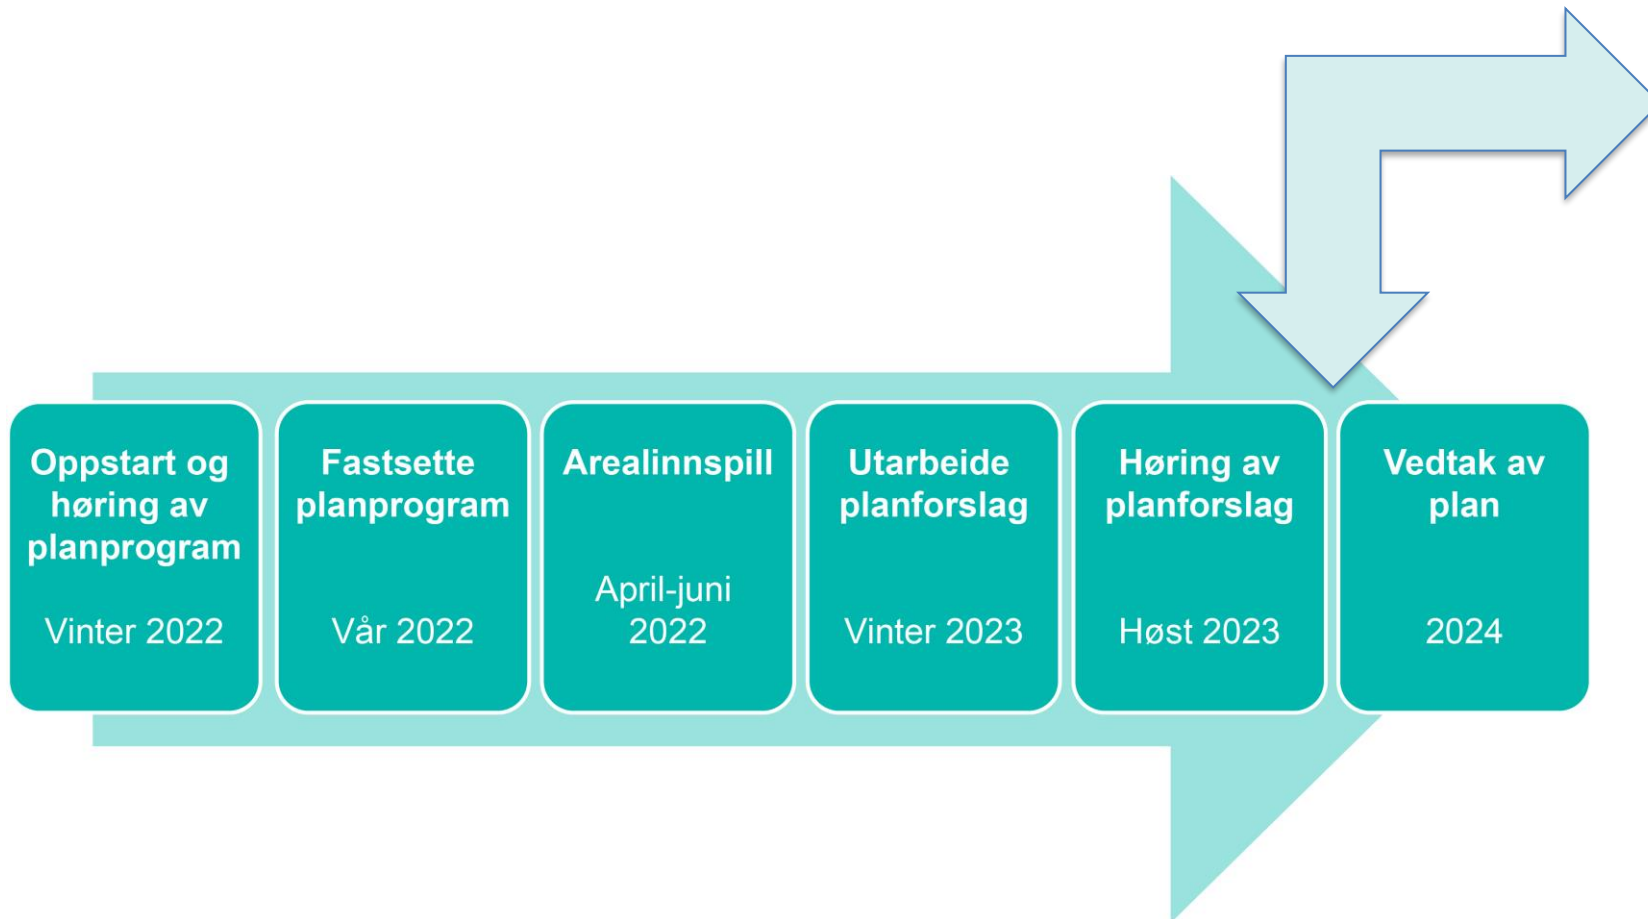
Oppstart og høring av planprogram

Vinter 2022

Fastsette planprogram

Vår 2022

Arealinnspill

April-juni 2022

Utarbeide planforslag

Vinter 2023

Høring av planforslag

Høst 2023

Vedtak av plan

2024